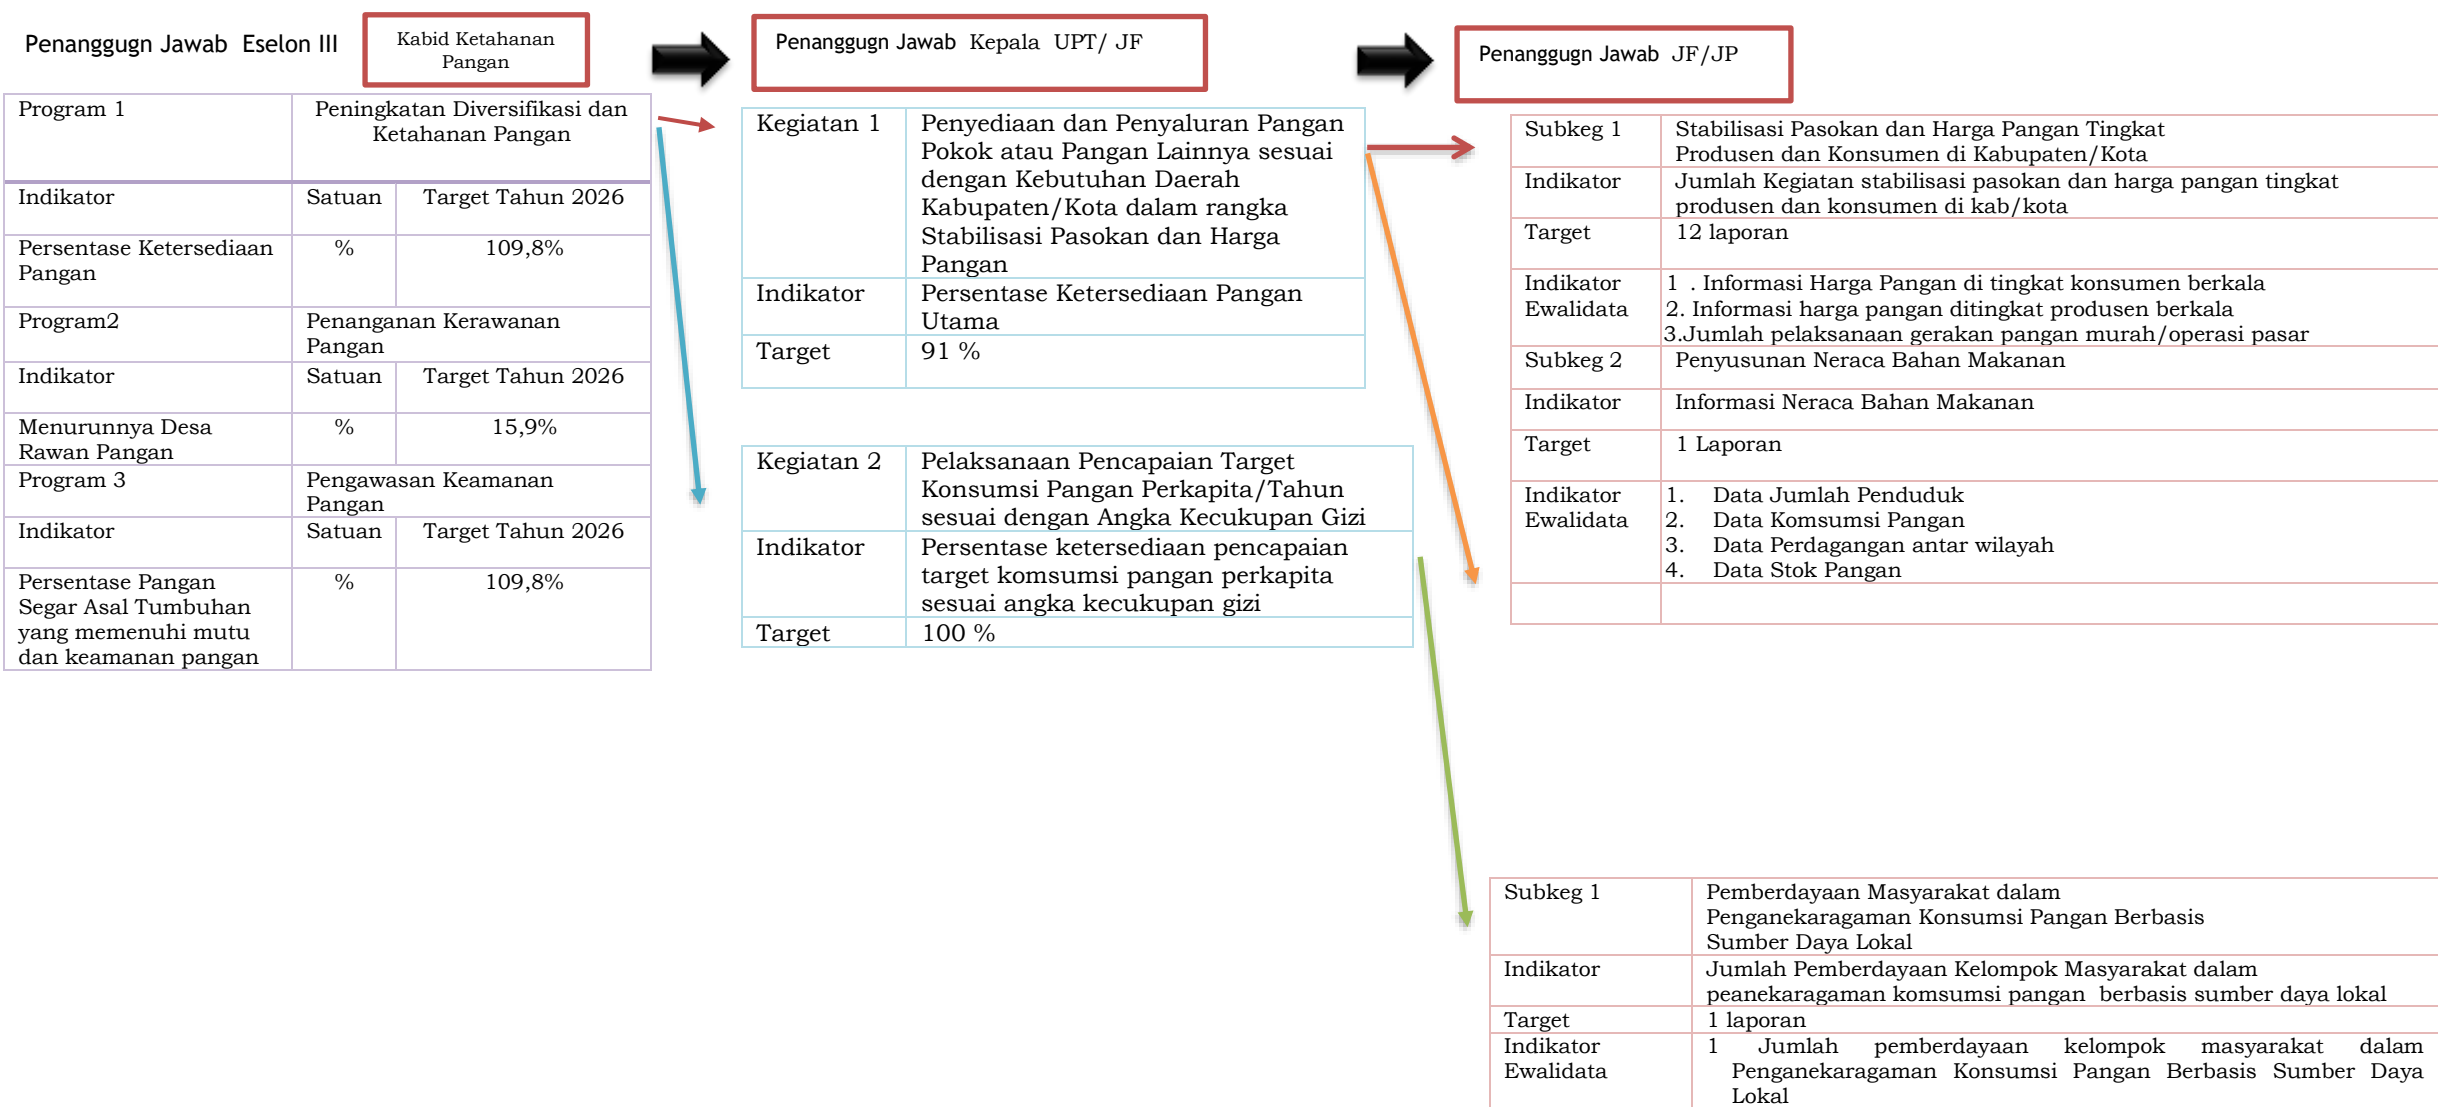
Penanggugn Jawab Eselon III

Kabid Ketahanan Pangan

Penanggugn Jawab Kepala UPT/ JF

Penanggugn Jawab JF/JP

| Program 1 | Peningkatan Diversifikasi dan Ketahanan Pangan | |
|---|---|---|
| Indikator | Satuan | Target Tahun 2026 |
| Persentase Ketersediaan Pangan | % | 109,8% |
| Program2 | Penanganan Kerawanan Pangan | |
| Indikator | Satuan | Target Tahun 2026 |
| Menurunnya Desa Rawan Pangan | % | 15,9% |
| Program 3 | Pengawasan Keamanan Pangan | |
| Indikator | Satuan | Target Tahun 2026 |
| Persentase Pangan Segar Asal Tumbuhan yang memenuhi mutu dan keamanan pangan | % | 109,8% |

| Kegiatan 1 | Penyediaan dan Penyaluran Pangan Pokok atau Pangan Lainnya sesuai dengan Kebutuhan Daerah Kabupaten/Kota dalam rangka Stabilisasi Pasokan dan Harga Pangan |
|---|---|
| Indikator | Persentase Ketersediaan Pangan Utama |
| Target | 91 % |

| Kegiatan 2 | Pelaksanaan Pencapaian Target Konsumsi Pangan Perkapita/Tahun sesuai dengan Angka Kecukupan Gizi |
|---|---|
| Indikator | Persentase ketersediaan pencapaian target komsumsi pangan perkapita sesuai angka kecukupan gizi |
| Target | 100 % |

| Subkeg 1 | Stabilisasi Pasokan dan Harga Pangan Tingkat Produsen dan Konsumen di Kabupaten/Kota |
|---|---|
| Indikator | Jumlah Kegiatan stabilisasi pasokan dan harga pangan tingkat produsen dan konsumen di kab/kota |
| Target | 12 laporan |
| Indikator Ewalidata | 1 . Informasi Harga Pangan di tingkat konsumen berkala 2. Informasi harga pangan ditingkat produsen berkala 3.Jumlah pelaksanaan gerakan pangan murah/operasi pasar |
| Subkeg 2 | Penyusunan Neraca Bahan Makanan |
| Indikator | Informasi Neraca Bahan Makanan |
| Target | 1 Laporan |
| Indikator Ewalidata | 1. Data Jumlah Penduduk 2. Data Komsumsi Pangan 3. Data Perdagangan antar wilayah 4. Data Stok Pangan |
| | |

| Subkeg 1 | Pemberdayaan Masyarakat dalam Penganekaragaman Konsumsi Pangan Berbasis Sumber Daya Lokal |
|---|---|
| Indikator | Jumlah Pemberdayaan Kelompok Masyarakat dalam peanekaragaman komsumsi pangan berbasis sumber daya lokal |
| Target | 1 laporan |
| Indikator Ewalidata | 1 Jumlah pemberdayaan kelompok masyarakat dalam Penganekaragaman Konsumsi Pangan Berbasis Sumber Daya Lokal |